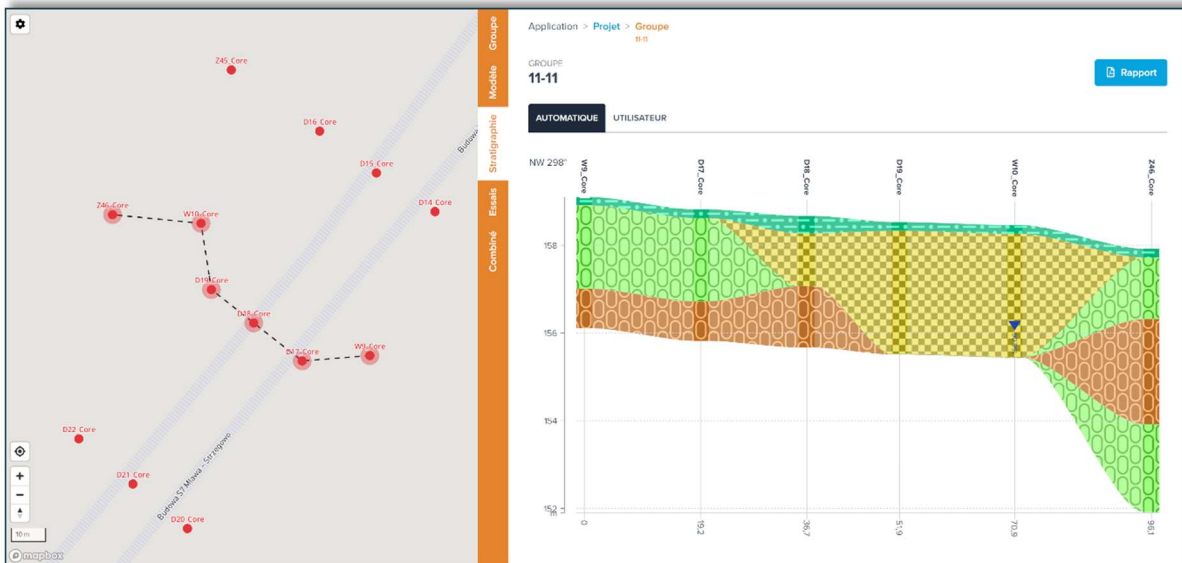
Z45_Core
D16_Core
D15_Core
Budowa
Z46_Core
W10_Core
D14_Core
D19_Core
D18_Core
D17_Core
W9_Core
D22_Core
D21_Core
Budowa S7 Mława - Strzegowo
D20_Core
10 m
mapbox

Groupe
Modèle
Stratigraphie
Essais
Combiné

Application > Projet > Groupe
11-11

GROUPE
11-11

Rapport

AUTOMATIQUE
UTILISATEUR

NW 298°
W9_Core
D17_Core
D18_Core
D19_Core
W10_Core
Z46_Core

158
156
154
152
m

0
19.2
36.7
51.9
70.9
96.1